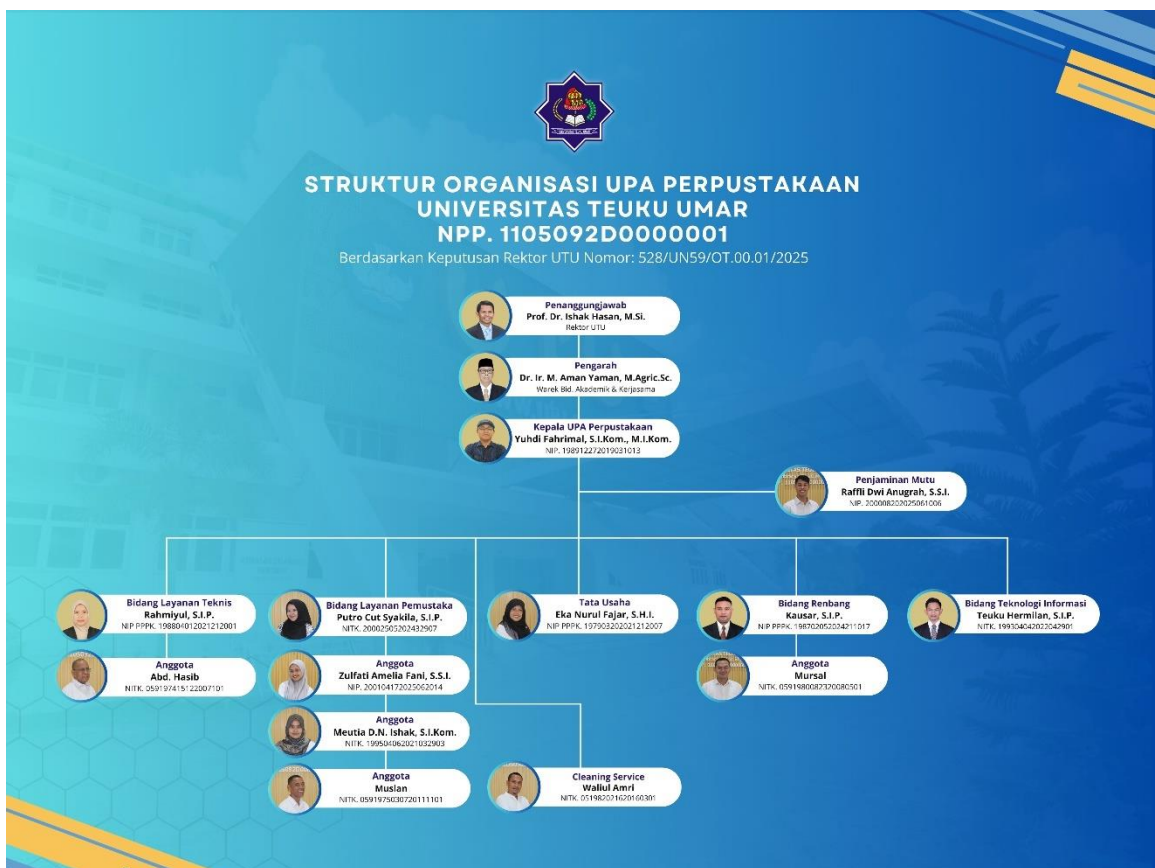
STRUKTUR ORGANISASI UPA PERPUSTAKAAN
UNIVERSITAS TEUKU UMAR
NPP. 1105092D0000001
Berdasarkan Keputusan Rektor UTU Nomor: 528/UN59/OT.00.01/2025

Penanggungjawab
Prof. Dr. Ishak Hasan, M.Si.
Rektor UTU

Pengarah
Dr. Ir. M. Aman Yaman, M.Agric.Sc.
Warek Bid. Akademik & Kerjasama

Kepala UPA Perpustakaan
Yuhdi Fahrimal, S.I.Kom., M.I.Kom.
NIP. 198912272019031013

Penjaminan Mutu
Raffli Dwi Anugrah, S.S.I.
NIP. 200008202025061006

Bidang Layanan Teknis
Rahmiyul, S.I.P.
NIP PPPK. 198804012021212001

Anggota
Abd. Hasib
NITK. 059197415122007101

Bidang Layanan Pemustaka
Putro Cut Syakila, S.I.P.
NITK. 200025032024329​07

Anggota
Zulfati Amelia Fani, S.S.I.
NIP. 200104172025062014

Anggota
Meutia D.N. Ishak, S.I.Kom.
NITK. 199504062021032903

Anggota
Muslan
NITK. 059197503072011101

Tata Usaha
Eka Nurul Fajar, S.H.I.
NIP PPPK. 197903202021212007

Cleaning Service
Waliul Amri
NITK. 059198202162016​0301

Bidang Renbang
Kausar, S.I.P.
NIP PPPK. 198702052024211017

Anggota
Mursal
NITK. 059198008232008​0501

Bidang Teknologi Informasi
Teuku Hermilan, S.I.P.
NITK. 199304042022042901